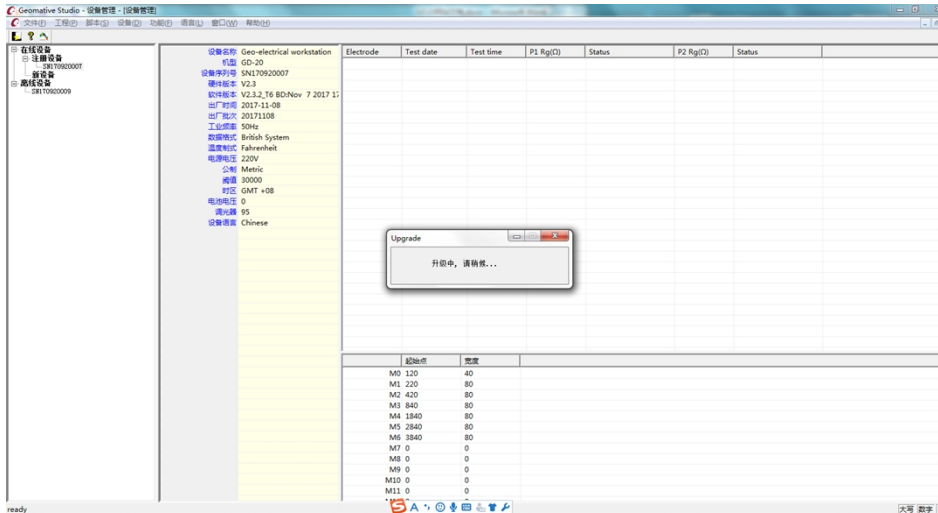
Geomative Studio - 设备管理 - [设备管理]

文件(F) 工程(P) 脚本(S) 设备(D) 功能(F) 语言(L) 窗口(W) 帮助(H)

在线设备
注册设备
SN170920007
新设备
离线设备
SN170920009

| | |
|---|---|
| 设备名称 | Geo-electrical workstation |
| 机型 | GD-20 |
| 设备序列号 | SN170920007 |
| 硬件版本 | V2.3 |
| 软件版本 | V2.3.2_T6 BD:Nov 7 2017 1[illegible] |
| 出厂时间 | 2017-11-08 |
| 出厂批次 | 20171108 |
| 工业频率 | 50Hz |
| 数据格式 | British System |
| 温度制式 | Fahrenheit |
| 电源电压 | 220V |
| 公制 | Metric |
| 阈值 | 30000 |
| 时区 | GMT +08 |
| 电池电压 | 0 |
| 调光器 | 95 |
| 设备语言 | Chinese |

| Electrode | Test date | Test time | P1 Rg(Ω) | Status | P2 Rg(Ω) | Status |
|---|---|---|---|---|---|---|

Upgrade

升级中，请稍候...

| | 起始点 | 宽度 |
|---|---|---|
| M0 | 120 | 40 |
| M1 | 220 | 80 |
| M2 | 420 | 80 |
| M3 | 840 | 80 |
| M4 | 1840 | 80 |
| M5 | 2840 | 80 |
| M6 | 3840 | 80 |
| M7 | 0 | 0 |
| M8 | 0 | 0 |
| M9 | 0 | 0 |
| M10 | 0 | 0 |
| M11 | 0 | 0 |

ready

大写 数字